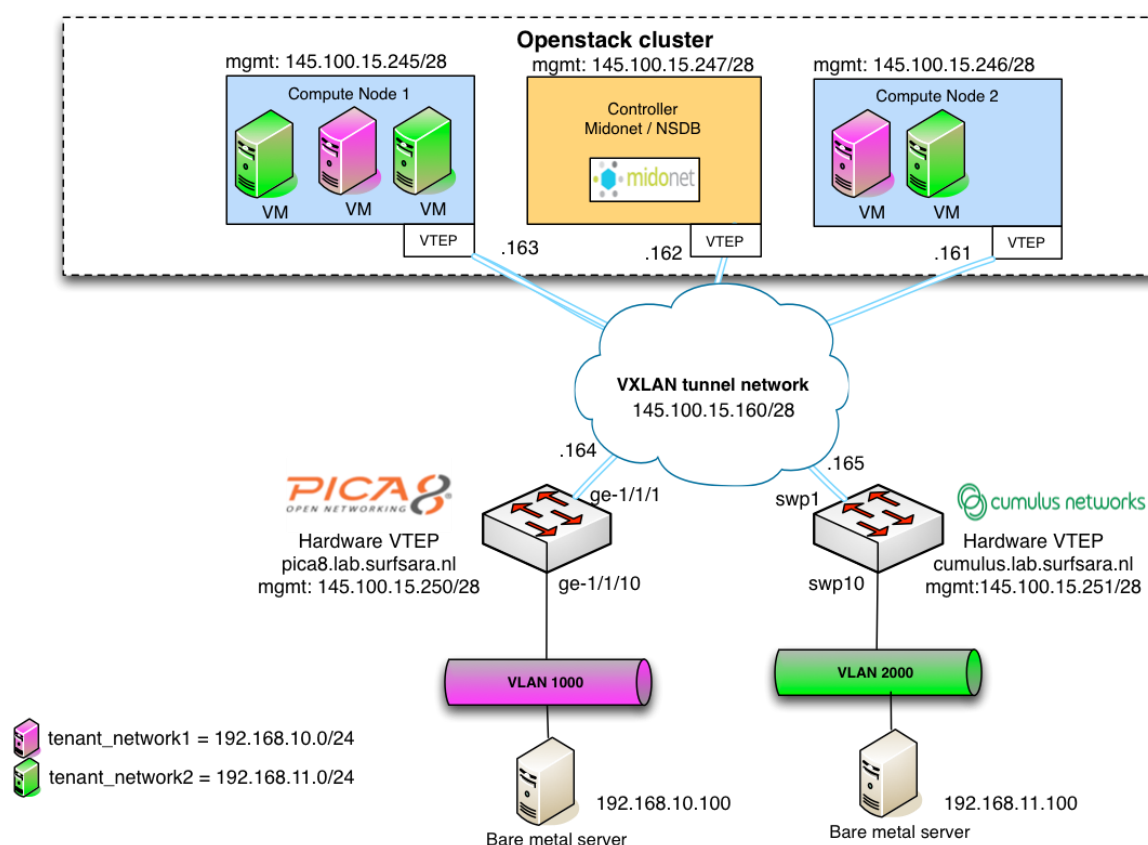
Openstack cluster

mgmt: 145.100.15.245/28

Compute Node 1

VM VM VM

VTEP

mgmt: 145.100.15.247/28

Controller
Midonet / NSDB

midonet

VTEP

mgmt: 145.100.15.246/28

Compute Node 2

VM VM

VTEP

.163

.162

.161

VXLAN tunnel network
145.100.15.160/28

.164

.165

PICA8
OPEN NETWORKING

ge-1/1/1

Hardware VTEP
pica8.lab.surfsara.nl
mgmt: 145.100.15.250/28

ge-1/1/10

swp1

cumulus networks

Hardware VTEP
cumulus.lab.surfsara.nl
mgmt:145.100.15.251/28

swp10

VLAN 1000

VLAN 2000

tenant_network1 = 192.168.10.0/24
tenant_network2 = 192.168.11.0/24

192.168.10.100

Bare metal server

192.168.11.100

Bare metal server